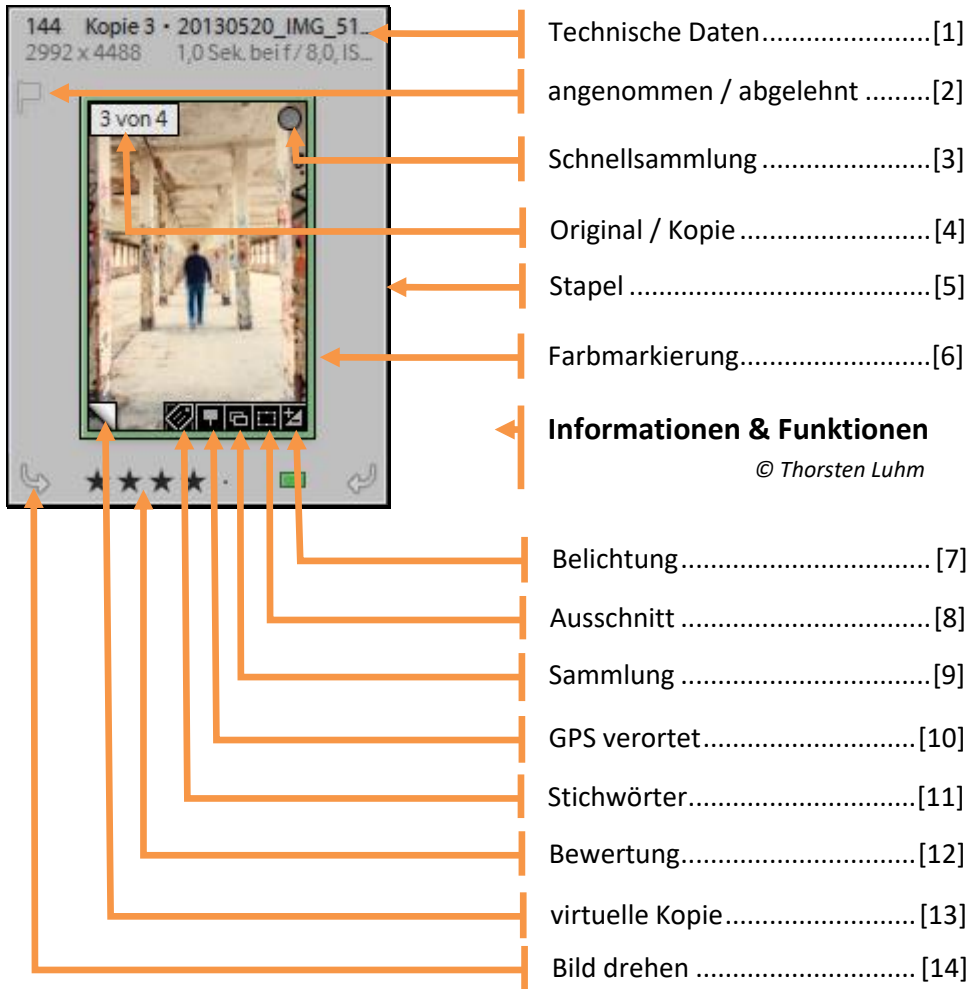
144 Kopie 3 • 20130520_IMG_51...
2992 x 4488 1,0 Sek. bei f / 8,0, IS...

3 von 4

★★★★ ·

Technische Daten........................[1]

angenommen / abgelehnt .........[2]

Schnellsammlung ........................[3]

Original / Kopie ............................[4]

Stapel ...........................................[5]

Farbmarkierung............................[6]

**Informationen & Funktionen**

*© Thorsten Luhm*

Belichtung.................................[7]

Ausschnitt .................................[8]

Sammlung ..................................[9]

GPS verortet.............................[10]

Stichwörter...............................[11]

Bewertung.................................[12]

virtuelle Kopie...........................[13]

Bild drehen ...............................[14]